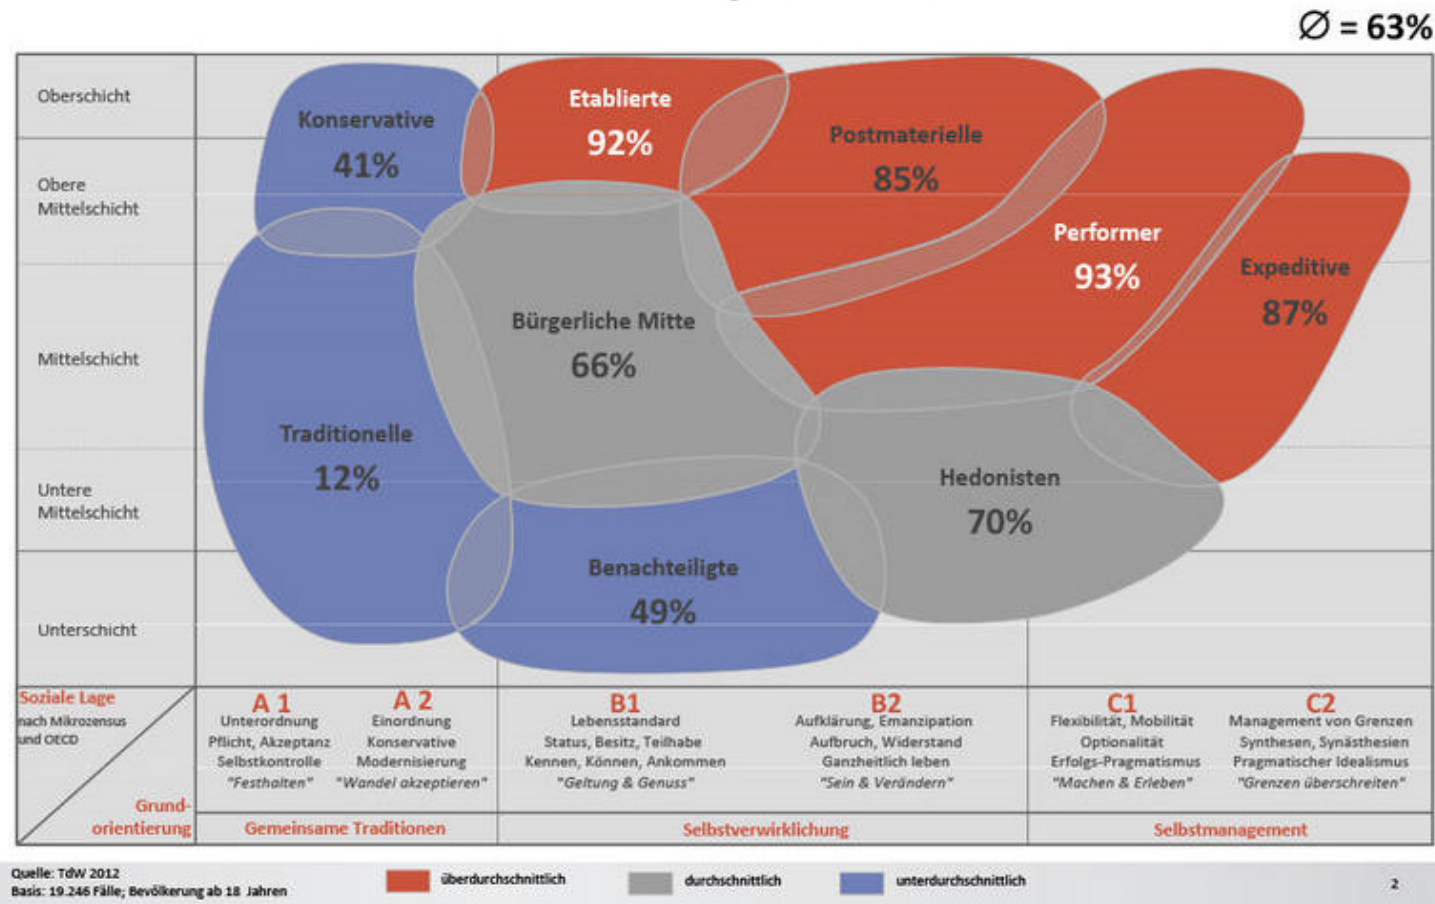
$\varnothing$ = 63%

Oberschicht
Obere Mittelschicht
Mittelschicht
Untere Mittelschicht
Unterschicht

Konservative 41%
Etablierte 92%
Postmaterielle 85%
Performer 93%
Expeditive 87%
Bürgerliche Mitte 66%
Traditionelle 12%
Hedonisten 70%
Benachteiligte 49%

Soziale Lage nach Mikrozensus und OECD

Grund-orientierung

A 1
Unterordnung
Pflicht, Akzeptanz
Selbstkontrolle
"Festhalten"

A 2
Einordnung
Konservative Modernisierung
"Wandel akzeptieren"

B1
Lebensstandard
Status, Besitz, Teilhabe
Kennen, Können, Ankommen
"Geltung & Genuss"

B2
Aufklärung, Emanzipation
Aufbruch, Widerstand
Ganzheitlich leben
"Sein & Verändern"

C1
Flexibilität, Mobilität
Optionalität
Erfolgs-Pragmatismus
"Machen & Erleben"

C2
Management von Grenzen
Synthesen, Synästhesien
Pragmatischer Idealismus
"Grenzen überschreiten"

Gemeinsame Traditionen
Selbstverwirklichung
Selbstmanagement

Quelle: TdW 2012
Basis: 19.246 Fälle; Bevölkerung ab 18 Jahren

überdurchschnittlich
durchschnittlich
unterdurchschnittlich

2